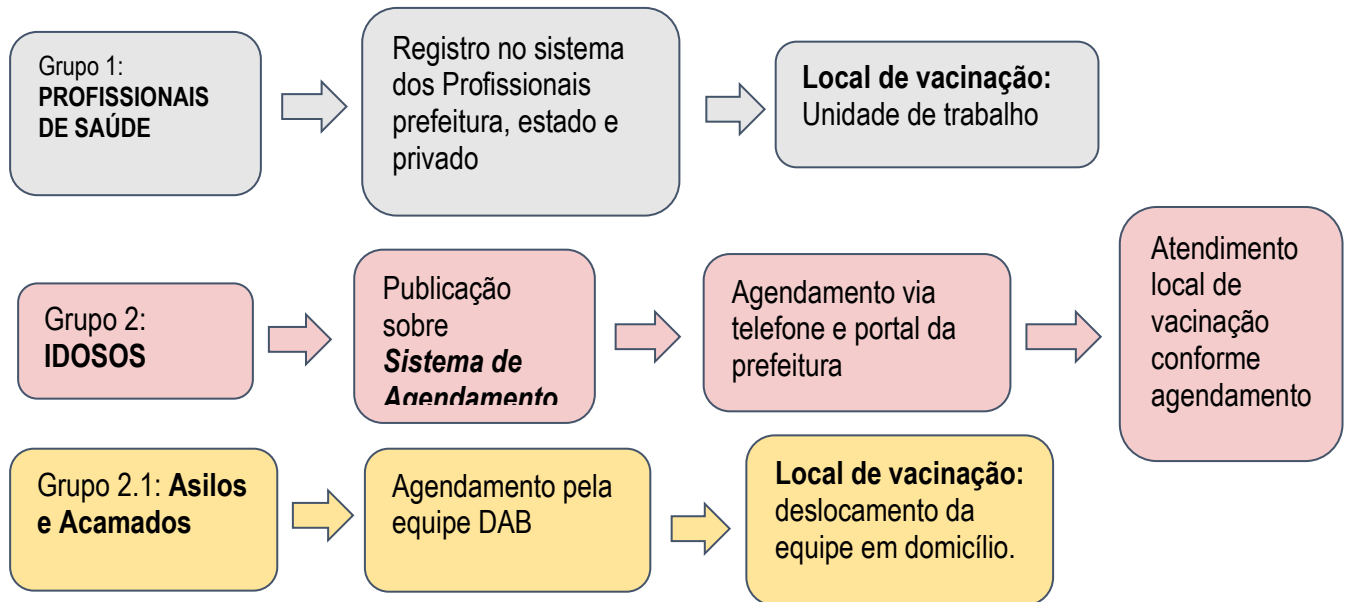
Grupo 1:
PROFISSIONAIS DE SAÚDE

Registro no sistema dos Profissionais prefeitura, estado e privado

Local de vacinação:
Unidade de trabalho

Grupo 2:
IDOSOS

Publicação sobre
Sistema de Agendamento

Agendamento via telefone e portal da prefeitura

Atendimento local de vacinação conforme agendamento

Grupo 2.1: Asilos e Acamados

Agendamento pela equipe DAB

Local de vacinação:
deslocamento da equipe em domicílio.